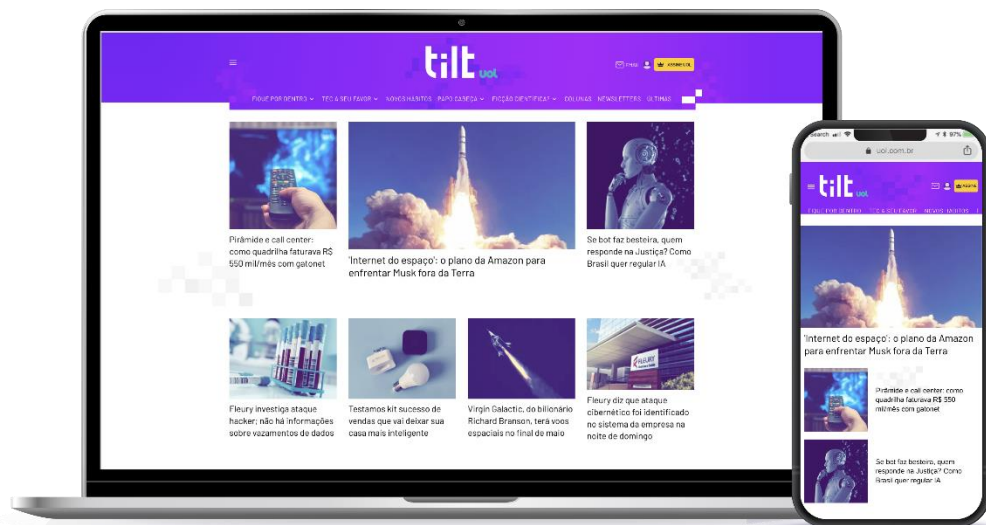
tilt uol

FIQUE POR DENTRO · TEC A SEU FAVOR · NOVOS HÁBITOS · PAPO CABEÇA · FICÇÃO CIENTÍFICA? · COLUNAS · NEWSLETTERS · ÚLTIMAS

ASSINE UOL

Pirâmide e call center: como quadrilha faturava R$ 550 mil/mês com gatonet

'Internet do espaço': o plano da Amazon para enfrentar Musk fora da Terra

Se bot faz besteira, quem responde na Justiça? Como Brasil quer regular IA

Fleury investiga ataque hacker; não há informações sobre vazamentos de dados

Testamos kit sucesso de vendas que vai deixar sua casa mais inteligente

Virgin Galactic, do bilionário Richard Branson, terá voos espaciais no final de maio

Fleury diz que ataque cibernético foi identificado no sistema da empresa na noite de domingo

Search 97%

uol.com.br

tilt uol

ASSINE

FIQUE POR DENTRO · TEC A SEU FAVOR · NOVOS HÁBITOS

'Internet do espaço': o plano da Amazon para enfrentar Musk fora da Terra

Pirâmide e call center: como quadrilha faturava R$ 550 mil/mês com gatonet

Se bot faz besteira, quem responde na Justiça? Como Brasil quer regular IA